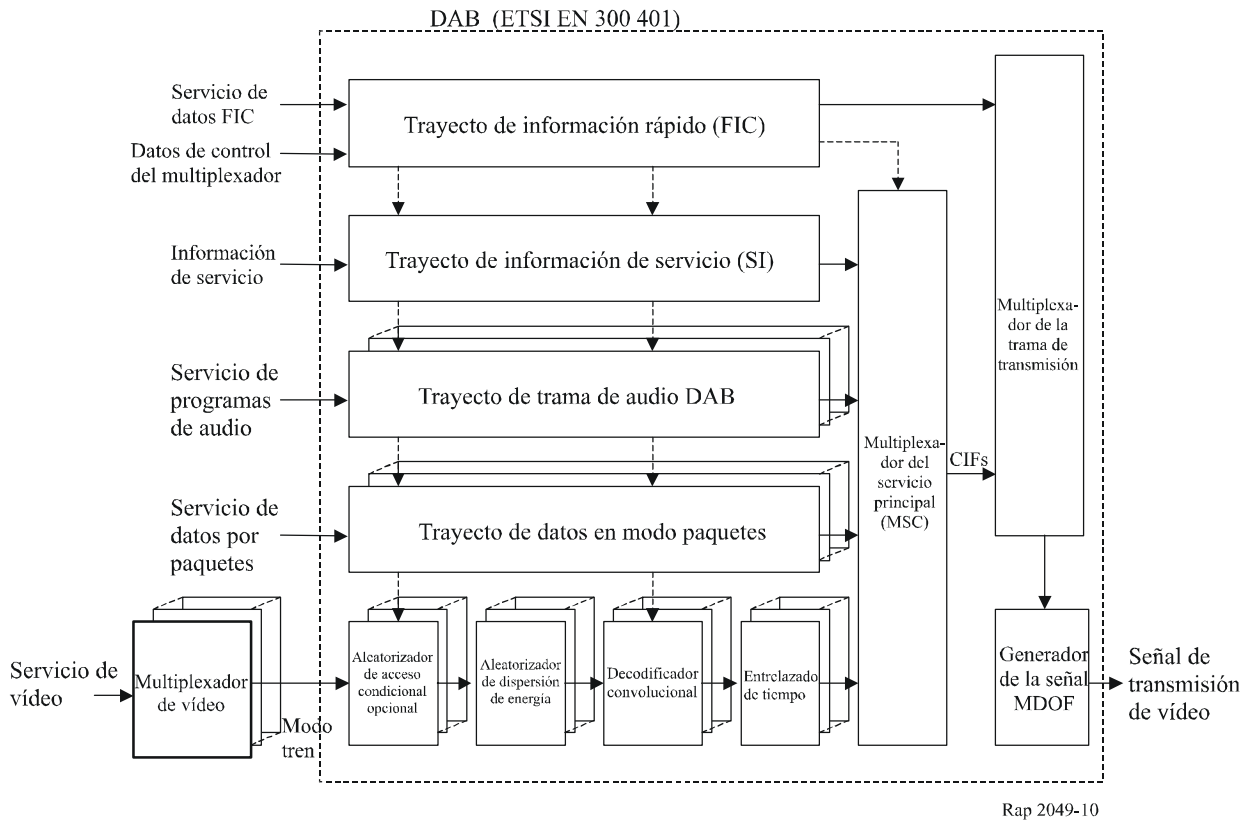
DAB (ETSI EN 300 401)

Servicio de datos FIC

Datos de control del multiplexador

Trayecto de información rápido (FIC)

Información de servicio

Trayecto de información de servicio (SI)

Servicio de programas de audio

Trayecto de trama de audio DAB

Servicio de datos por paquetes

Trayecto de datos en modo paquetes

Multiplexador del servicio principal (MSC)

CIFs

Multiplexador de la trama de transmisión

Servicio de vídeo

Multiplexador de vídeo

Modo tren

Aleatorizador de acceso condicional opcional

Aleatorizador de dispersión de energía

Decodificador convolucional

Entrelazado de tiempo

Generador de la señal MDOF

Señal de transmisión de vídeo

Rap 2049-10